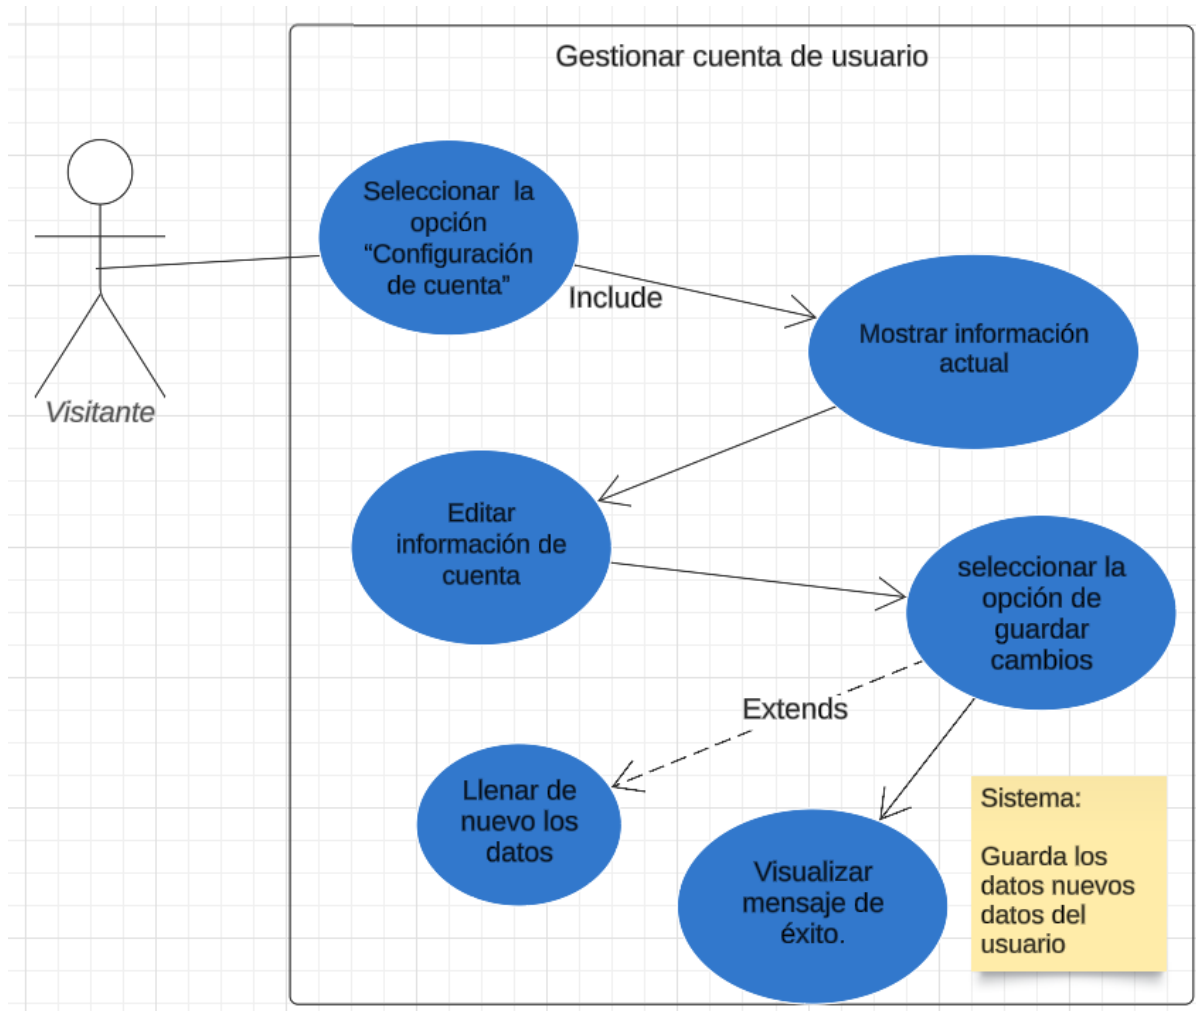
Gestionar cuenta de usuario

Visitante

Seleccionar la opción “Configuración de cuenta”

Include

Mostrar información actual

Editar información de cuenta

seleccionar la opción de guardar cambios

Extends

Llenar de nuevo los datos

Visualizar mensaje de éxito.

Sistema:

Guarda los datos nuevos datos del usuario